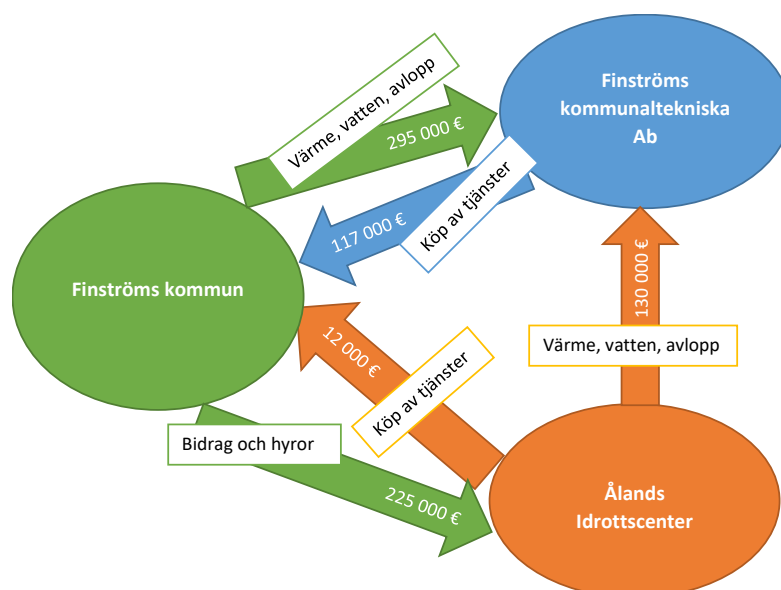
Värme, vatten, avlopp

295 000 €

Finströms kommunaltekniska Ab

117 000 €

Köp av tjänster

Finströms kommun

130 000 €

12 000 €

Köp av tjänster

Värme, vatten, avlopp

Bidrag och hyror

225 000 €

Ålands Idrottscenter